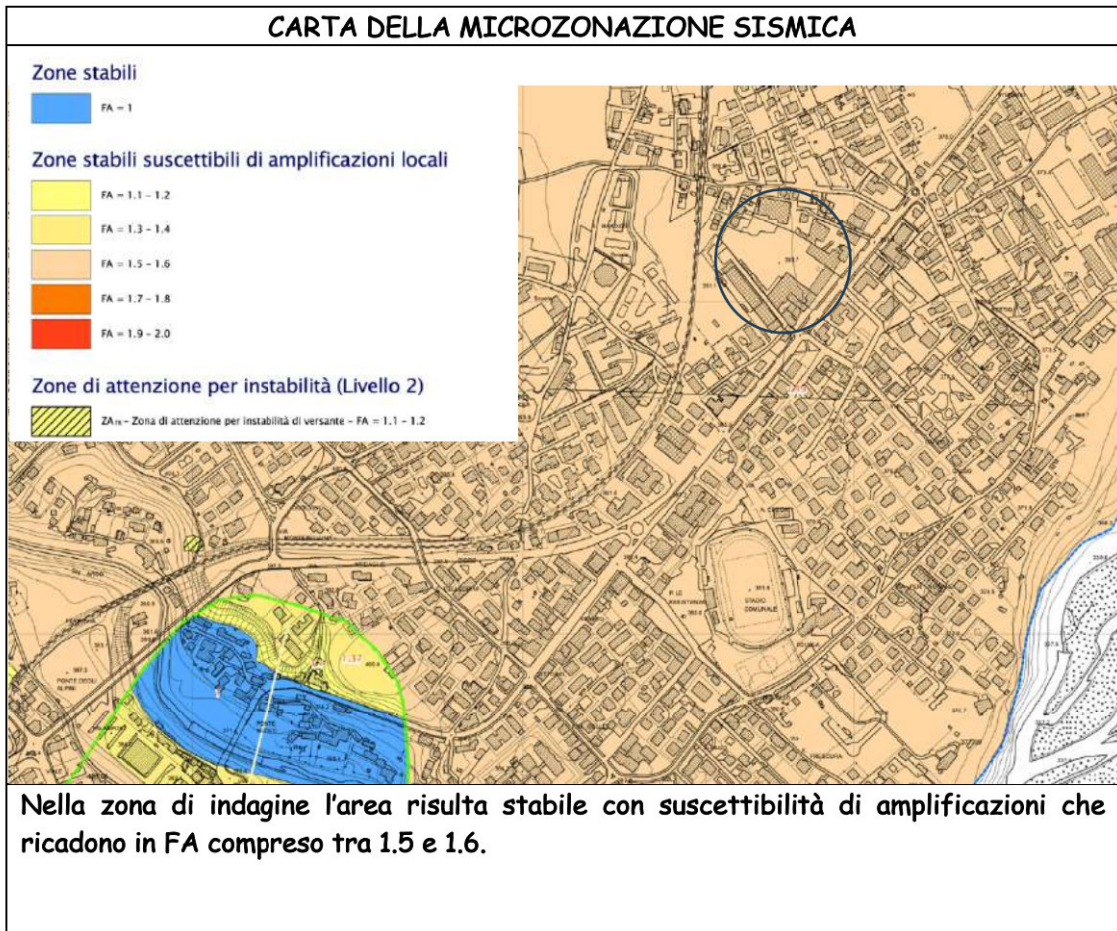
CARTA DELLA MICROZONAZIONE SISMICA

Zone stabili

FA = 1

Zone stabili suscettibili di amplificazioni locali

FA = 1.1 - 1.2

FA = 1.3 - 1.4

FA = 1.5 - 1.6

FA = 1.7 - 1.8

FA = 1.9 - 2.0

Zone di attenzione per instabilità (Livello 2)

$ZA_{FR}$ - Zona di attenzione per instabilità di versante - FA = 1.1 - 1.2

STADIO COMUNALE

PONTE DEGLI ALPINI

1.37

Nella zona di indagine l'area risulta stabile con suscettibilità di amplificazioni che ricadono in FA compreso tra 1.5 e 1.6.